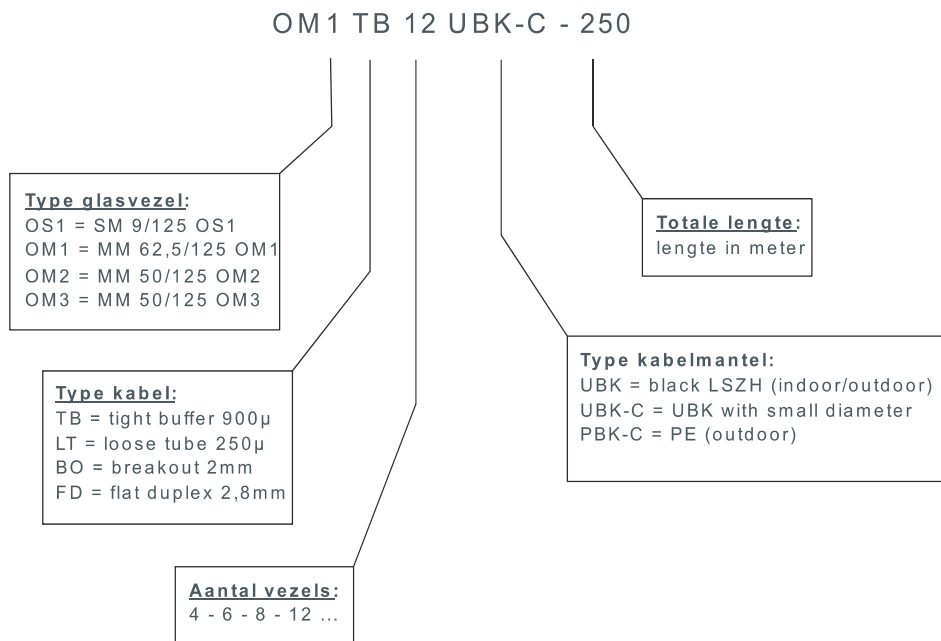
OM1 TB 12 UBK-C - 250

Type glasvezel:
OS1 = SM 9/125 OS1
OM1 = MM 62,5/125 OM1
OM2 = MM 50/125 OM2
OM3 = MM 50/125 OM3

Totale lengte:
lengte in meter

Type kabel:
TB = tight buffer 900µ
LT = loose tube 250µ
BO = breakout 2mm
FD = flat duplex 2,8mm

Type kabelmantel:
UBK = black LSZH (indoor/outdoor)
UBK-C = UBK with small diameter
PBK-C = PE (outdoor)

Aantal vezels:
4 - 6 - 8 - 12 ...